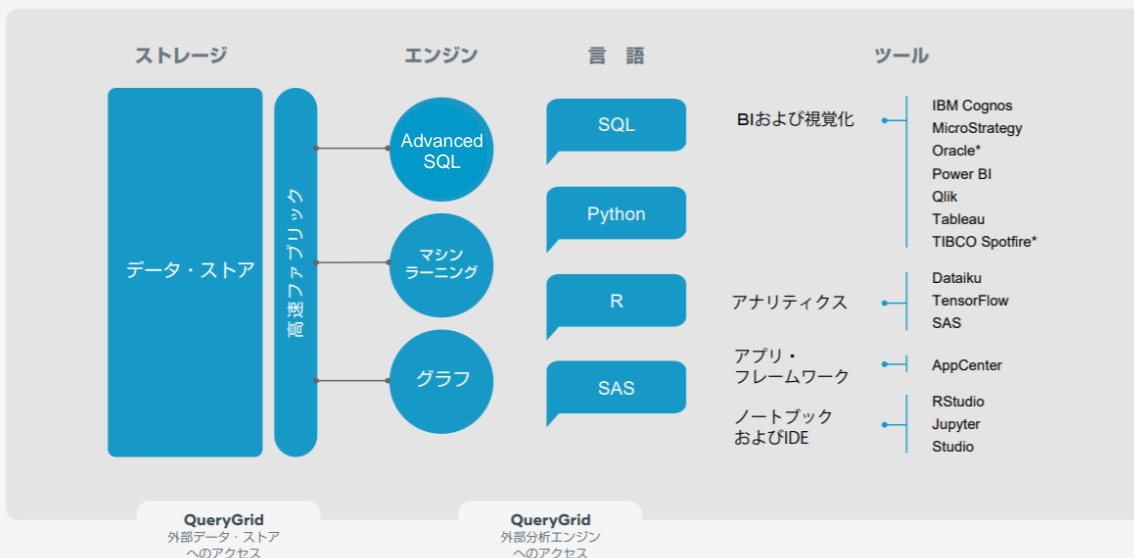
ストレージ

エンジン

言　語

ツール

データ・ストア

高速ファブリック

Advanced SQL

マシンラーニング

グラフ

SQL

Python

R

SAS

BIおよび視覚化

IBM Cognos
MicroStrategy
Oracle*
Power BI
Qlik
Tableau
TIBCO Spotfire*

アナリティクス

Dataiku
TensorFlow
SAS

アプリ・フレームワーク

AppCenter

ノートブックおよびIDE

RStudio
Jupyter
Studio

QueryGrid
外部データ・ストアへのアクセス

QueryGrid
外部分析エンジンへのアクセス